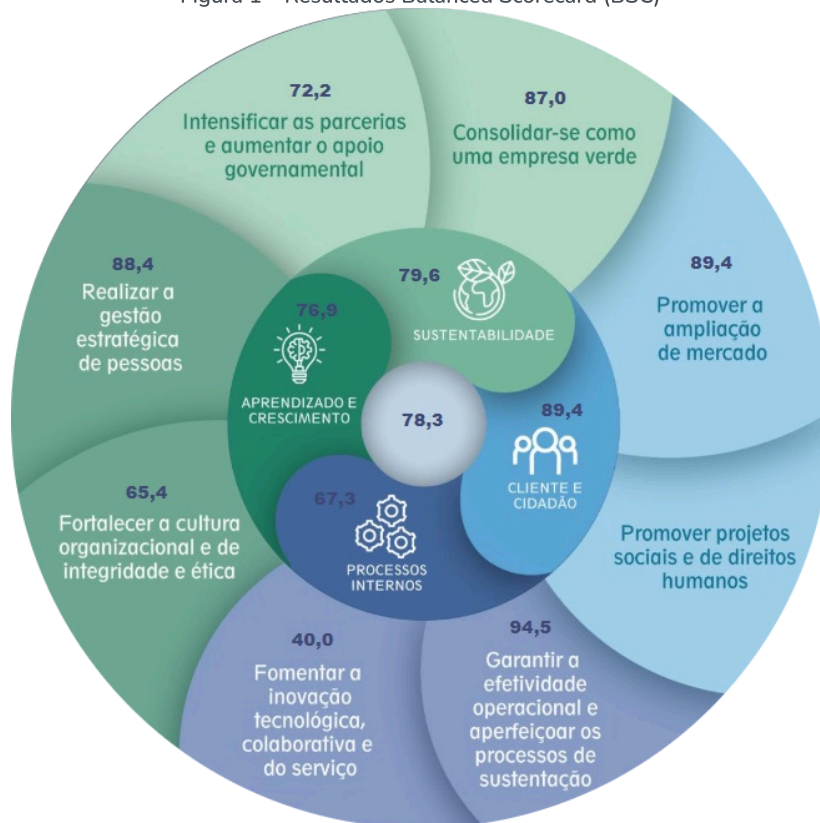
Figura 1 – Resultados Balanced Scorecard (BSC)

72,2
Intensificar as parcerias e aumentar o apoio governamental

87,0
Consolidar-se como uma empresa verde

88,4
Realizar a gestão estratégica de pessoas

89,4
Promover a ampliação de mercado

79,6
SUSTENTABILIDADE

76,9
APRENDIZADO E CRESCIMENTO

78,3

89,4
CLIENTE E CIDADÃO

65,4
Fortalecer a cultura organizacional e de integridade e ética

67,3
PROCESSOS INTERNOS

Promover projetos sociais e de direitos humanos

40,0
Fomentar a inovação tecnológica, colaborativa e do serviço

94,5
Garantir a efetividade operacional e aperfeiçoar os processos de sustentação